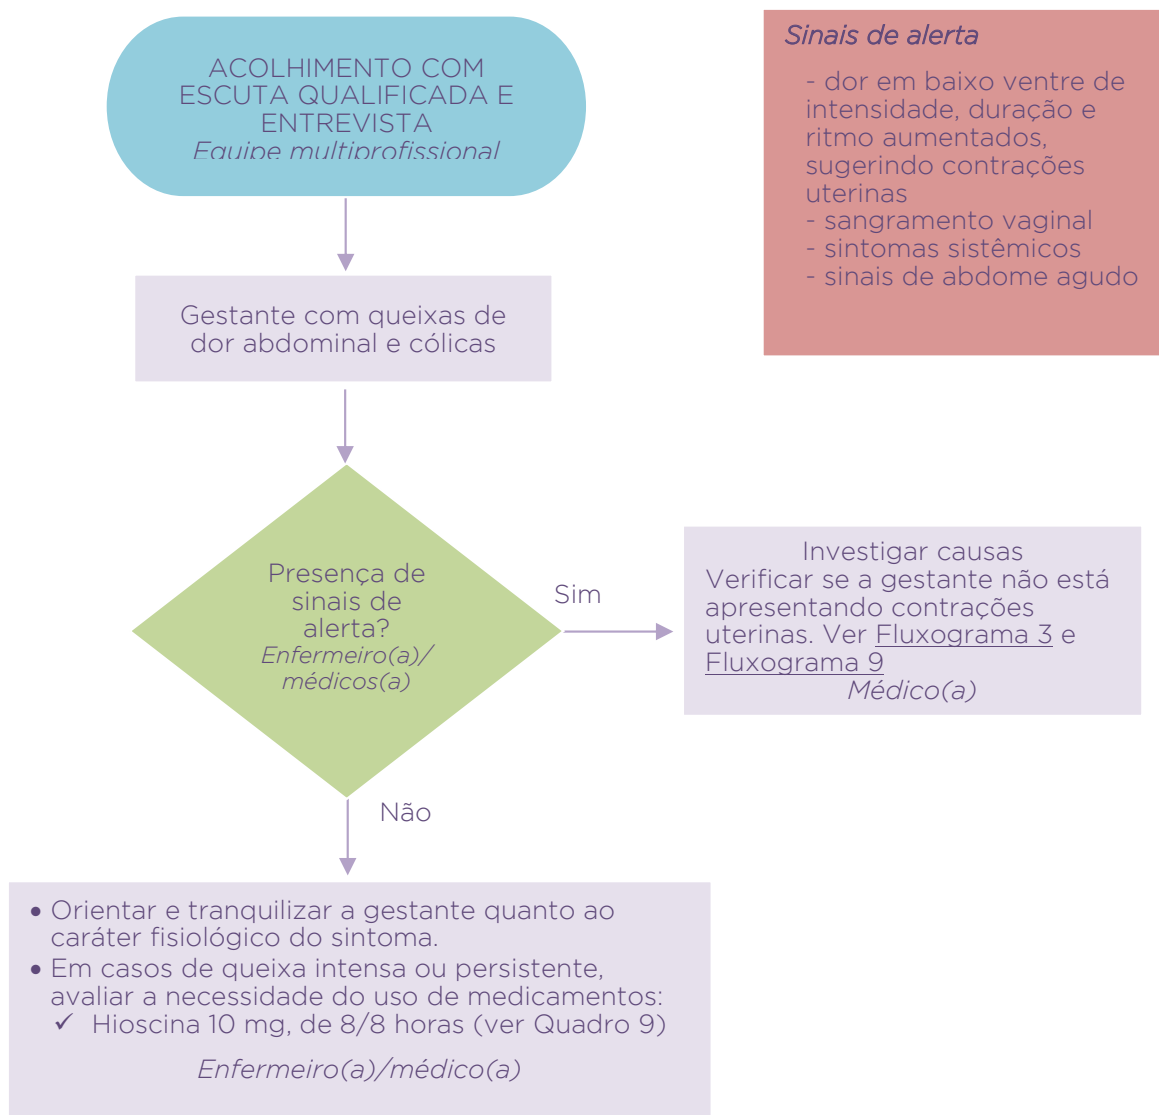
ACOLHIMENTO COM ESCUTA QUALIFICADA E ENTREVISTA
Equipe multiprofissional

Sinais de alerta
- dor em baixo ventre de intensidade, duração e ritmo aumentados, sugerindo contrações uterinas
- sangramento vaginal
- sintomas sistêmicos
- sinais de abdome agudo

Gestante com queixas de dor abdominal e cólicas

Presença de sinais de alerta?
Enfermeiro(a)/ médicos(a)

Sim

Investigar causas
Verificar se a gestante não está apresentando contrações uterinas. Ver Fluxograma 3 e Fluxograma 9
Médico(a)

Não

• Orientar e tranquilizar a gestante quanto ao caráter fisiológico do sintoma.
• Em casos de queixa intensa ou persistente, avaliar a necessidade do uso de medicamentos:
✓ Hioscina 10 mg, de 8/8 horas (ver Quadro 9)

Enfermeiro(a)/médico(a)